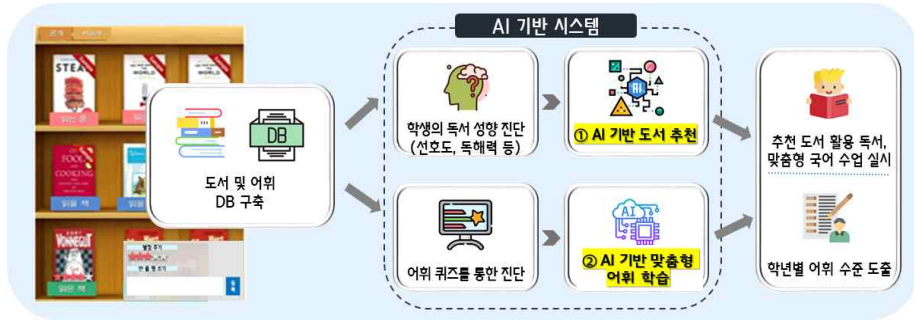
AI 기반 시스템

DB

도서 및 어휘 DB 구축

학생의 독서 성향 진단 (선호도, 독해력 등)

① AI 기반 도서 추천

AI

어휘 퀴즈를 통한 진단

AI

② AI 기반 맞춤형 어휘 학습

추천 도서 활용 독서, 맞춤형 국어 수업 실시

학년별 어휘 수준 도출

STEA

WORLD

TOOL COOKING

VONNEGUT

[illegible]